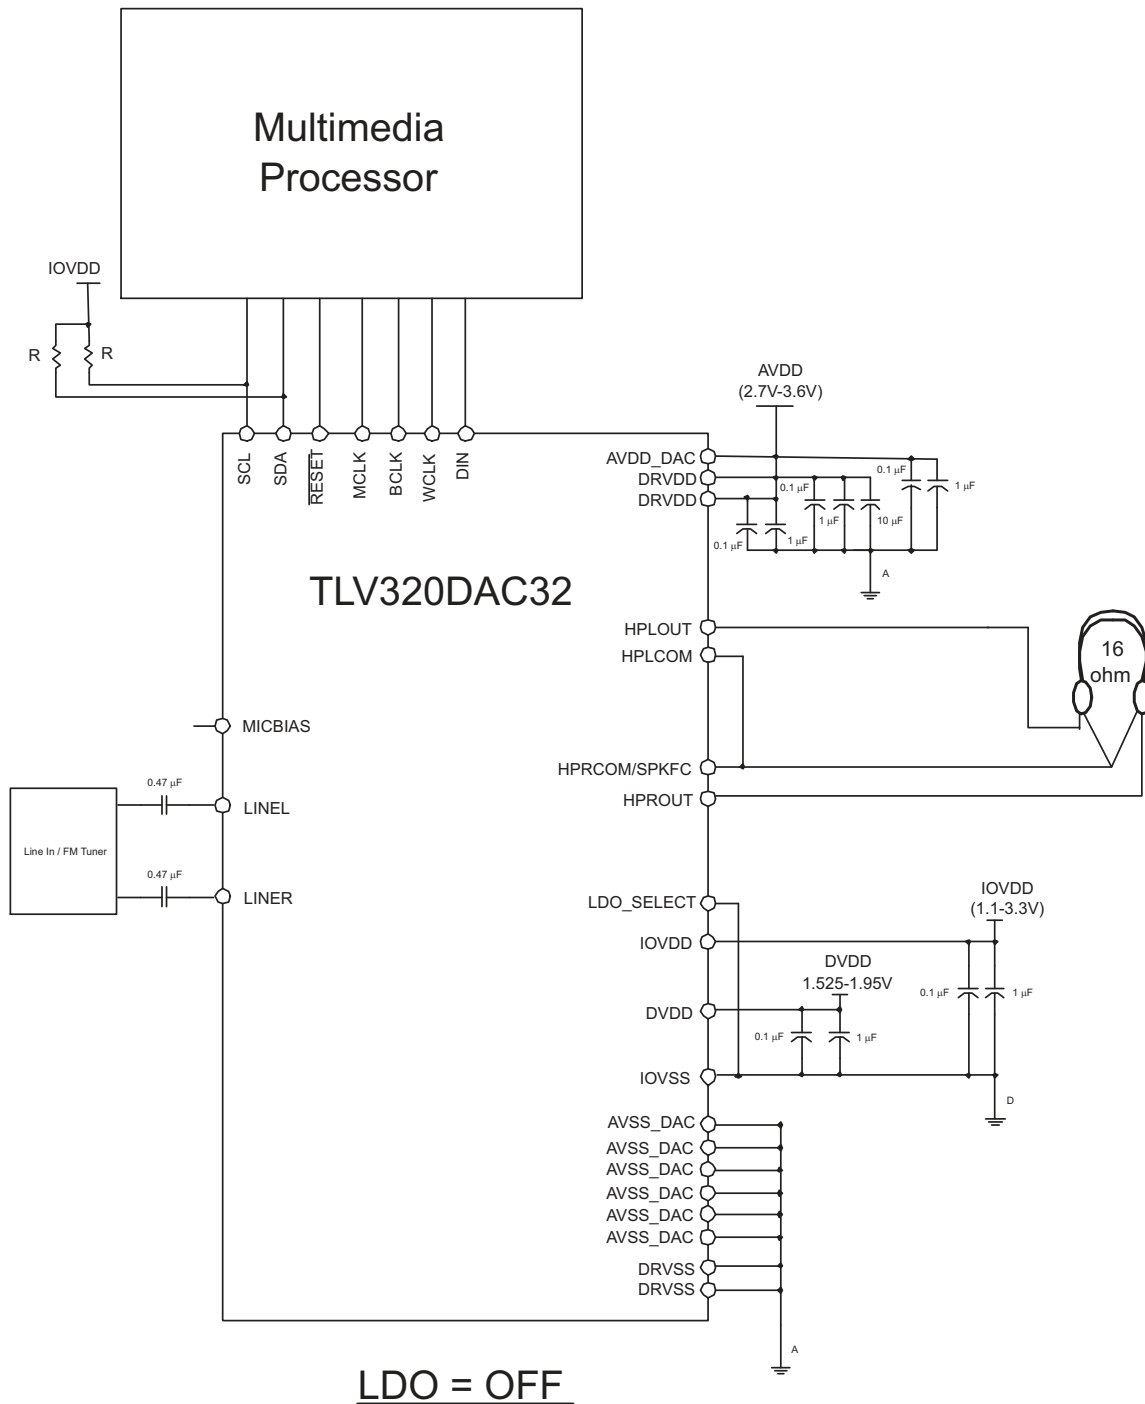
Multimedia Processor

IOVDD

R

R

SCL
SDA
$\overline{RESET}$
MCLK
BCLK
WCLK
DIN

AVDD
(2.7V-3.6V)

AVDD_DAC
DRVDD
DRVDD

0.1 μF
1 μF
0.1 μF
1 μF
1 μF
10 μF
0.1 μF
1 μF

A

TLV320DAC32

HPLOUT
HPLCOM

16
ohm

MICBIAS

HPRCOM/SPKFC
HPROUT

0.47 μF
LINEL

Line In / FM Tuner

0.47 μF
LINER

LDO_SELECT
IOVDD

IOVDD
(1.1-3.3V)

DVDD
1.525-1.95V

DVDD

0.1 μF
1 μF
0.1 μF
1 μF

IOVSS

D

AVSS_DAC
AVSS_DAC
AVSS_DAC
AVSS_DAC
AVSS_DAC
AVSS_DAC
DRVSS
DRVSS

A

LDO = OFF